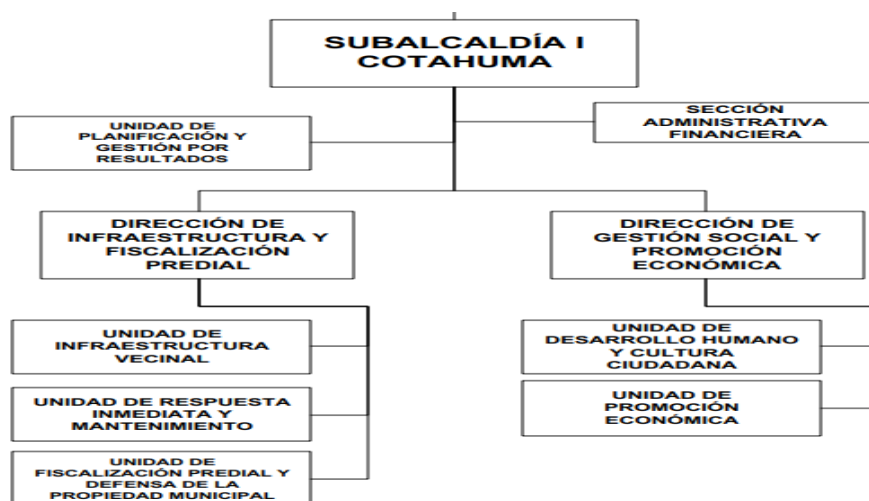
SUBALCALDÍA I COTAHUMA

UNIDAD DE PLANIFICACIÓN Y GESTIÓN POR RESULTADOS

SECCIÓN ADMINISTRATIVA FINANCIERA

DIRECCIÓN DE INFRAESTRUCTURA Y FISCALIZACIÓN PREDIAL

DIRECCIÓN DE GESTIÓN SOCIAL Y PROMOCIÓN ECONÓMICA

UNIDAD DE INFRAESTRUCTURA VECINAL

UNIDAD DE RESPUESTA INMEDIATA Y MANTENIMIENTO

UNIDAD DE FISCALIZACIÓN PREDIAL Y DEFENSA DE LA PROPIEDAD MUNICIPAL

UNIDAD DE DESARROLLO HUMANO Y CULTURA CIUDADANA

UNIDAD DE PROMOCIÓN ECONÓMICA